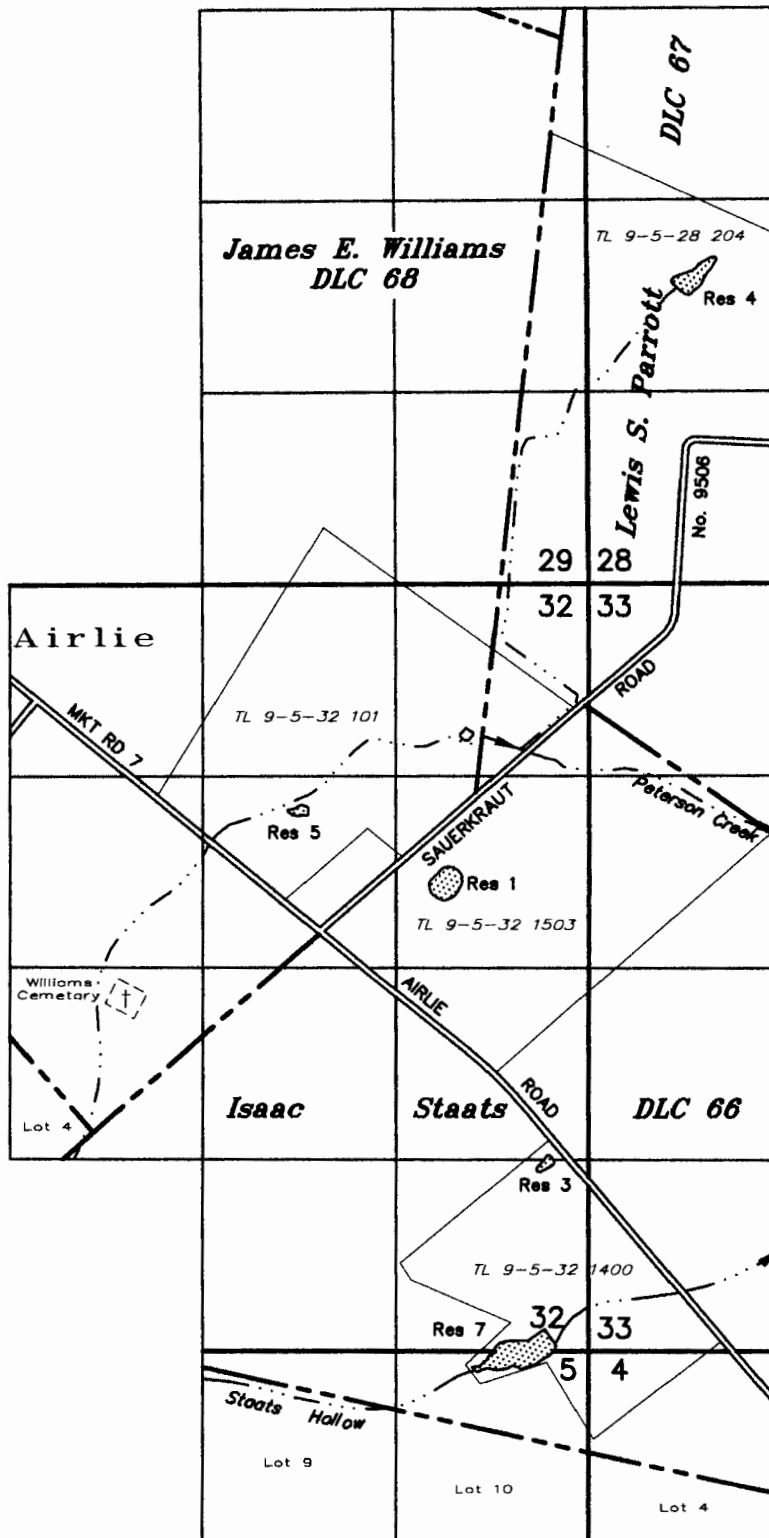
DLC 67

James E. Williams
DLC 68

TL 9-5-28 204

Res 4

Lewis S. Parrott

No. 9506

29 28
32 33

Airlie

ROAD

MKT RD 7

TL 9-5-32 101

Peterson Creek

SAUERKRAUT

Res 5

Res 1

TL 9-5-32 1503

Williams Cemetery

AIRLIE

ROAD

Lot 4

Isaac Staats DLC 66

Res 3

TL 9-5-32 1400

Res 7

32 33
5 4

Staats Hollow

Lot 9

Lot 10

Lot 4